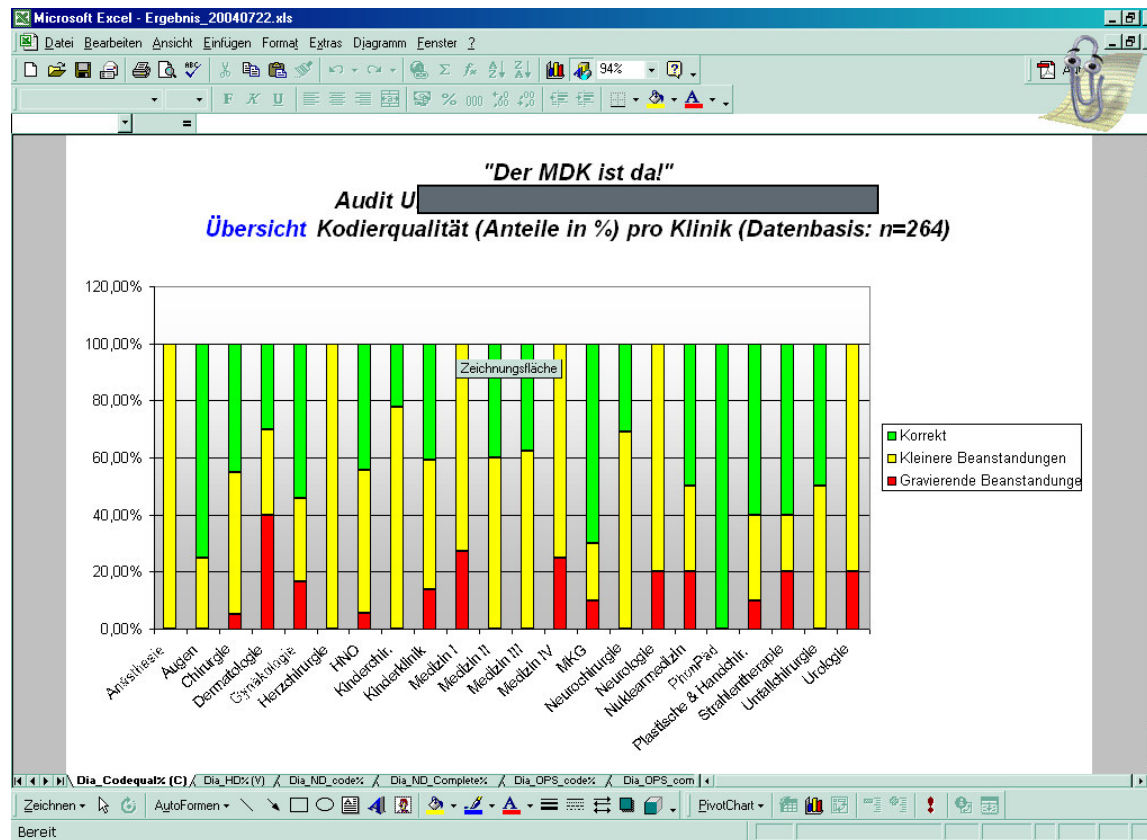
Microsoft Excel - Ergebnis_20040722.xls

Datei Bearbeiten Ansicht Einfügen Format Extras Diagramm Fenster ?

94%

F K U

%

=

"Der MDK ist da!"

Audit U

Übersicht Kodierqualität (Anteile in %) pro Klinik (Datenbasis: n=264)

120,00%
100,00%
80,00%
60,00%
40,00%
20,00%
0,00%

Zeichnungsfläche

Korrekt
Kleinere Beanstandungen
Gravierende Beanstandunge

Anästhesie
Augen
Chirurgie
Dermatologie
Gynäkologie
Herzchirurgie
HNO
Kinderchir.
Kinderklinik
Medizin I
Medizin II
Medizin III
Medizin IV
MKG
Neurochirurgie
Neurologie
Nuklearmedizin
PhonPad
Plastische & Handchir.
Strahlentherapie
Unfallchirurgie
Urologie

Dia_Codequal% (C) / Dia_HD% (V) / Dia_ND_code% / Dia_ND_Complete% / Dia_OPS_code% / Dia_OPS_com

Zeichnen AutoFormen PivotChart

Bereit